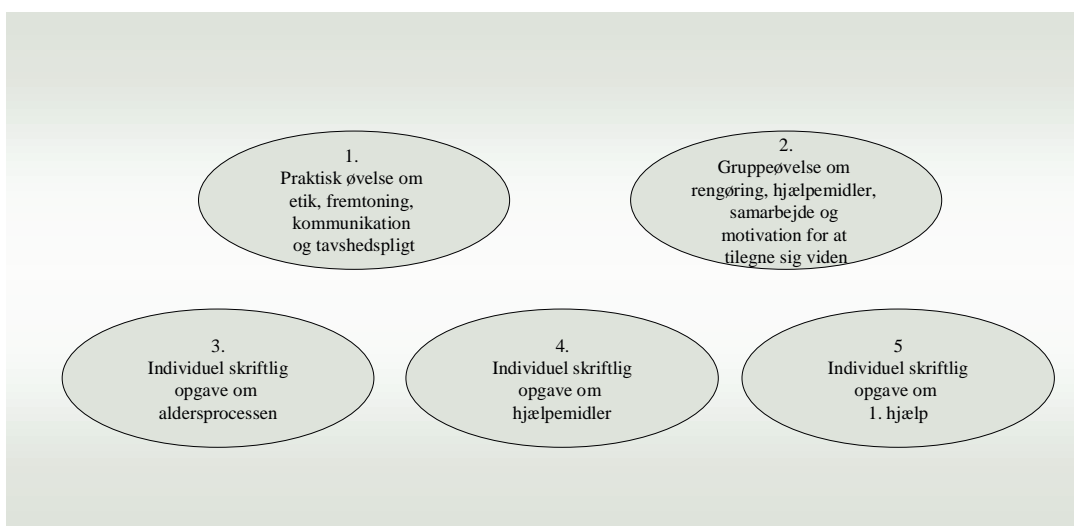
1.
Praktisk øvelse om etik, fremtoning, kommunikation og tavshedspligt

2.
Gruppeøvelse om rengøring, hjælpemidler, samarbejde og motivation for at tilegne sig viden

3.
Individuel skriftlig opgave om aldersprocessen

4.
Individuel skriftlig opgave om hjælpemidler

5
Individuel skriftlig opgave om 1. hjælp